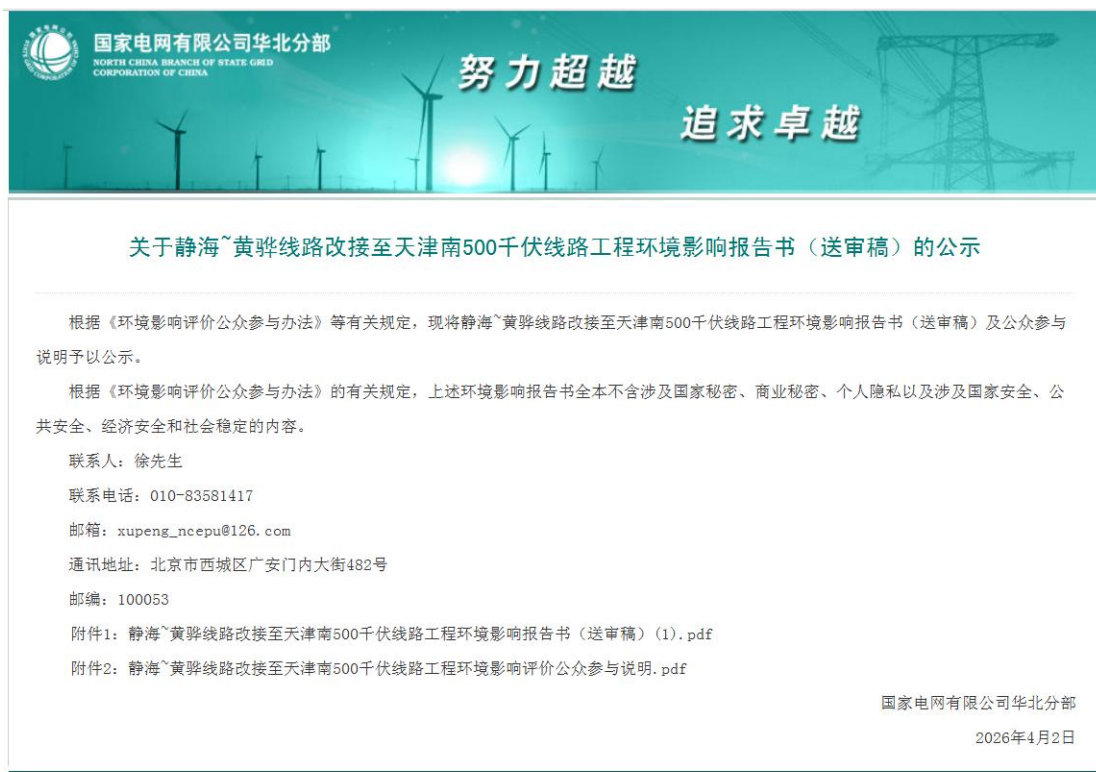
国家电网有限公司华北分部
NORTH CHINA BRANCH OF STATE GRID CORPORATION OF CHINA

努力超越

追求卓越

关于静海~黄骅线路改接至天津南500千伏线路工程环境影响报告书（送审稿）的公示

根据《环境影响评价公众参与办法》等有关规定，现将静海~黄骅线路改接至天津南500千伏线路工程环境影响报告书（送审稿）及公众参与说明予以公示。

根据《环境影响评价公众参与办法》的有关规定，上述环境影响报告书全本不含涉及国家秘密、商业秘密、个人隐私以及涉及国家安全、公共安全、经济安全和社会稳定的内容。

联系人：徐先生

联系电话：010-83581417

邮箱：xupeng_ncepu@126.com

通讯地址：北京市西城区广安门内大街482号

邮编：100053

附件1：静海~黄骅线路改接至天津南500千伏线路工程环境影响报告书（送审稿）(1).pdf

附件2：静海~黄骅线路改接至天津南500千伏线路工程环境影响评价公众参与说明.pdf

国家电网有限公司华北分部

2026年4月2日